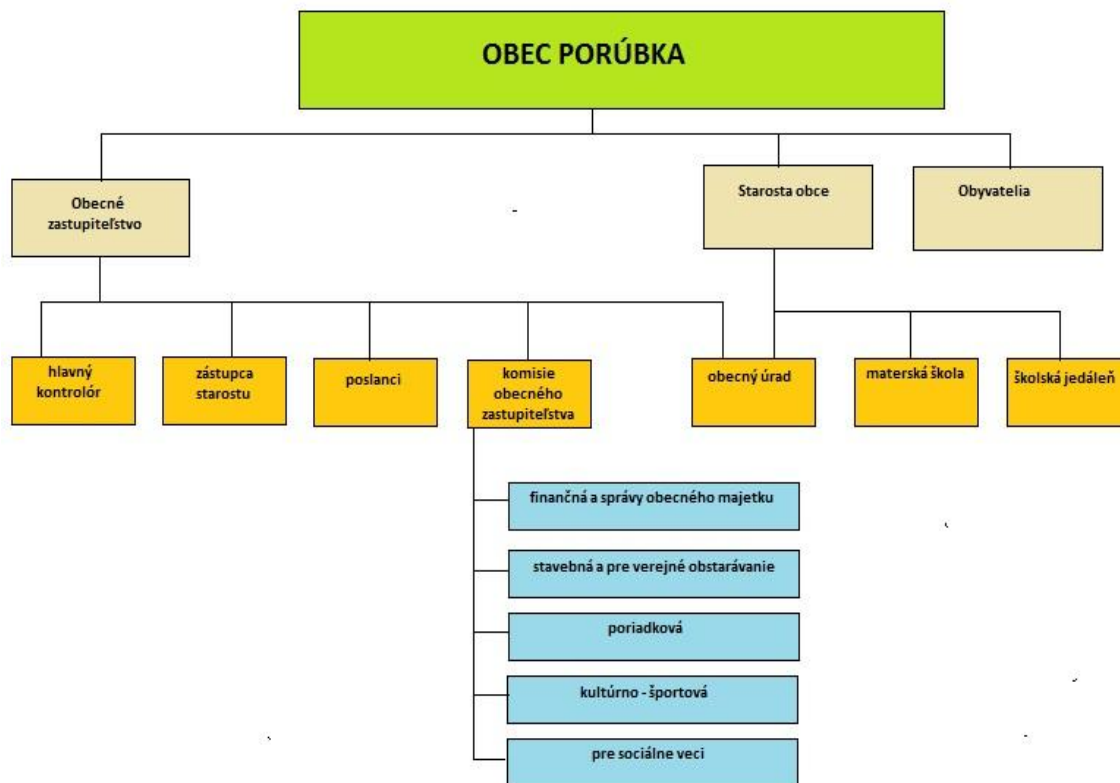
OBEC PORÚBKA

Obecné zastupiteľstvo

Starosta obce

Obyvatelia

hlavný kontrolór

zástupca starostu

poslanci

komisie obecného zastupiteľstva

obecný úrad

materská škola

školská jedáleň

finančná a správy obecného majetku

stavebná a pre verejné obstarávanie

poriadková

kultúrno - športová

pre sociálne veci